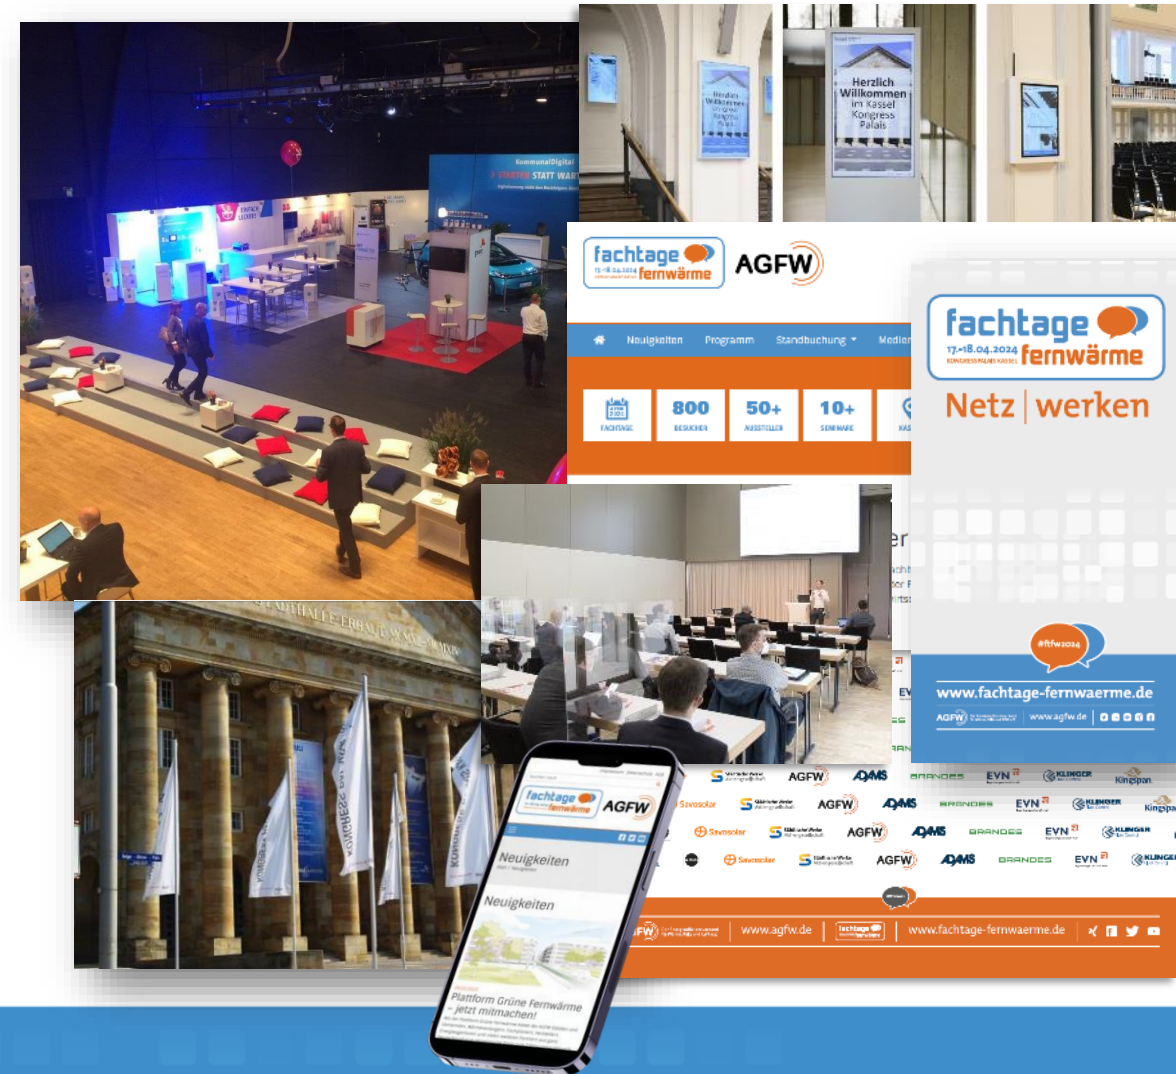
KommunalDigital
STARTEN STATT WAR

Herzlich Willkommen im Kassel Kongress Palais

fachtage 17.-18.04.2024 fernwärme

AGFW

Neuigkeiten Programm Standbuchung Medien

800 BESUCHER
50+ AUSSTELLER
10+ SEMINARE
FACHTAGE

fachtage 17.-18.04.2024 KONGRESS PALAIS KASSEL fernwärme

Netz | werken

#ftfw2024

www.fachtage-fernwaerme.de

AGFW www.agfw.de

STADTHALLE

fachtage fernwärme AGFW

Neuigkeiten

Neuigkeiten

Plattform Grüne Fernwärme – jetzt mitmachen!

Savosolar AGFW ADAMS BRANDES EVN KLINGER Kingspan

www.agfw.de www.fachtage-fernwaerme.de